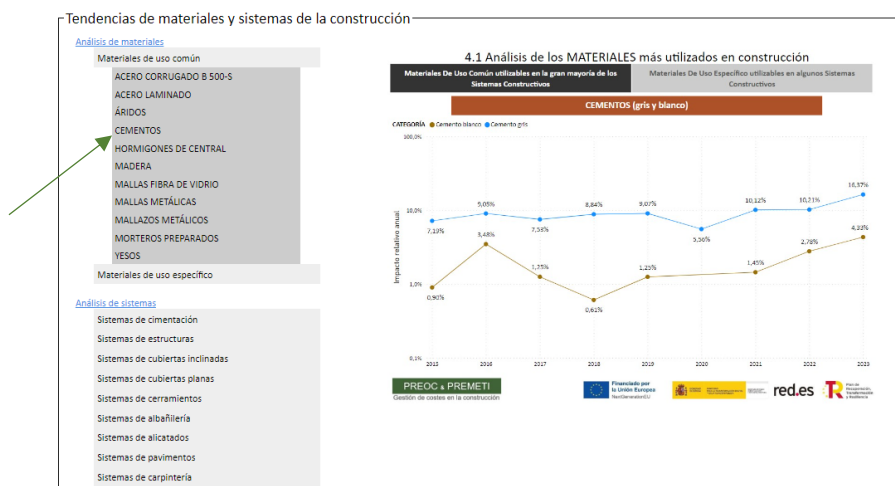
Tendencias de materiales y sistemas de la construcción

Análisis de materiales

Materiales de uso común

ACERO CORRUGADO B 500-S

ACERO LAMINADO

ÁRIDOS

CEMENTOS

HORMIGONES DE CENTRAL

MADERA

MALLAS FIBRA DE VIDRIO

MALLAS METÁLICAS

MALLAZOS METÁLICOS

MORTEROS PREPARADOS

YESOS

Materiales de uso específico

Análisis de sistemas

Sistemas de cimentación

Sistemas de estructuras

Sistemas de cubiertas inclinadas

Sistemas de cubiertas planas

Sistemas de cerramientos

Sistemas de albañilería

Sistemas de alicatados

Sistemas de pavimentos

Sistemas de carpintería

4.1 Análisis de los MATERIALES más utilizados en construcción

Materiales De Uso Común utilizables en la gran mayoría de los Sistemas Constructivos

Materiales De Uso Específico utilizables en algunos Sistemas Constructivos

CEMENTOS (gris y blanco)

CATEGORÍA ● Cemento blanco ● Cemento gris

100,0%

10,0%

1,0%

0,1%

Impacto relativo anual

7,19%
9,05%
7,53%
8,84%
9,07%
5,56%
10,12%
10,21%
16,57%

0,90%
3,48%
1,75%
0,61%
1,25%
1,45%
2,78%
4,33%

2015
2016
2017
2018
2019
2020
2021
2022
2023

PREOC & PREMETI
Gestión de costes en la construcción

Financiado por la Unión Europea
NextGenerationEU

red.es

Plan de Recuperación, Transformación y Resiliencia